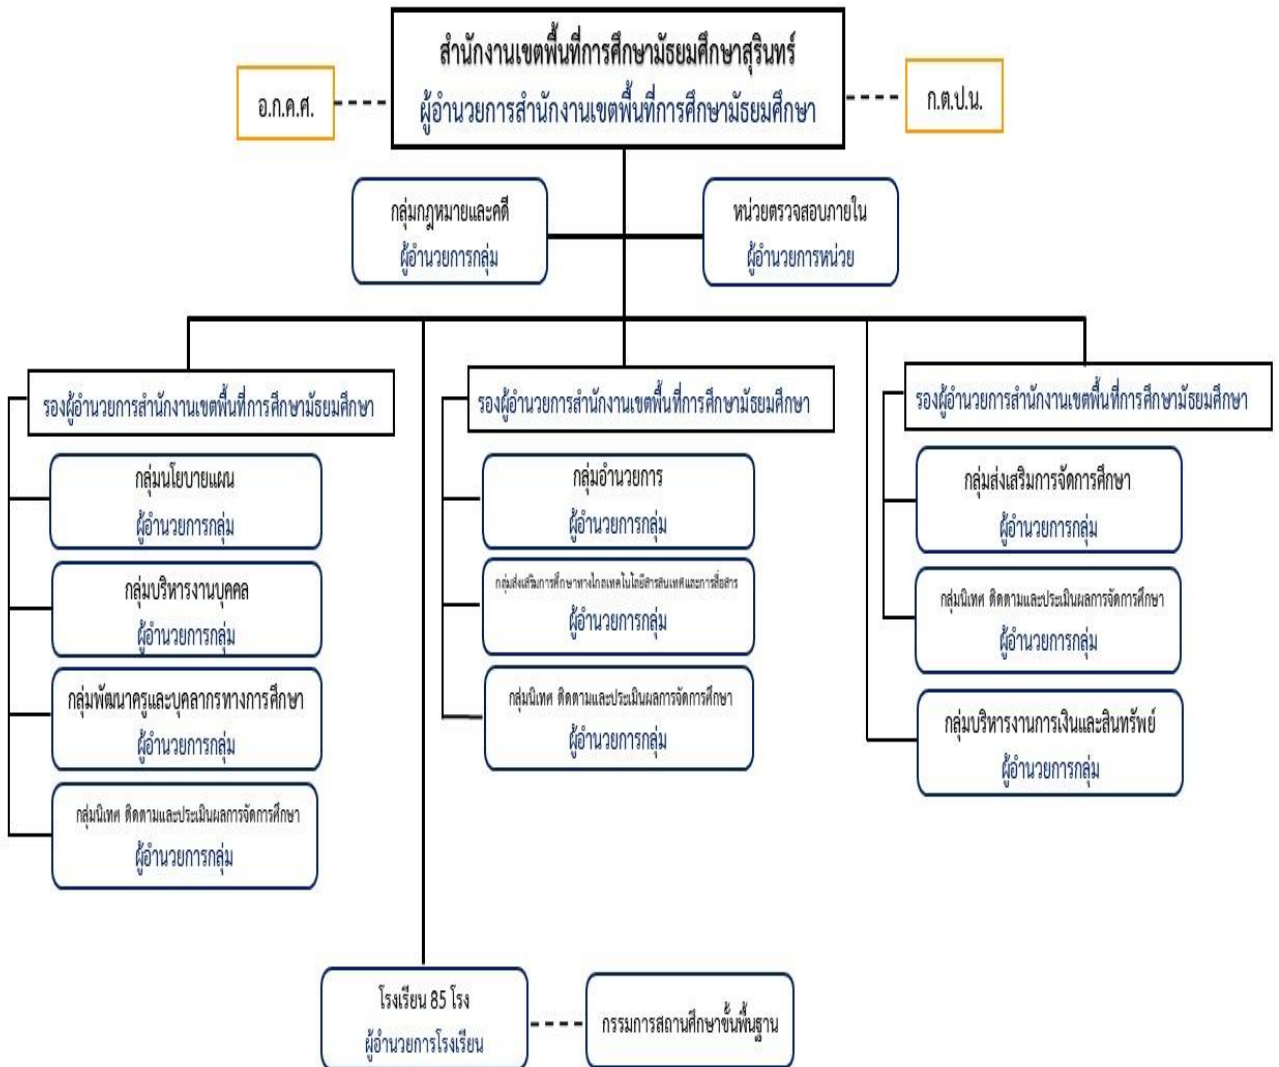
สำนักงานเขตพื้นที่การศึกษามัธยมศึกษาสุรินทร์
ผู้อำนวยการสำนักงานเขตพื้นที่การศึกษามัธยมศึกษา

อ.ก.ค.ศ.

ก.ต.ป.น.

กลุ่มกฎหมายและคดี
ผู้อำนวยการกลุ่ม

หน่วยตรวจสอบภายใน
ผู้อำนวยการหน่วย

รองผู้อำนวยการสำนักงานเขตพื้นที่การศึกษามัธยมศึกษา

กลุ่มนโยบายแผน
ผู้อำนวยการกลุ่ม

กลุ่มบริหารงานบุคคล
ผู้อำนวยการกลุ่ม

กลุ่มพัฒนาครูและบุคลากรทางการศึกษา
ผู้อำนวยการกลุ่ม

กลุ่มนิเทศ ติดตามและประเมินผลการจัดการศึกษา
ผู้อำนวยการกลุ่ม

รองผู้อำนวยการสำนักงานเขตพื้นที่การศึกษามัธยมศึกษา

กลุ่มอำนวยการ
ผู้อำนวยการกลุ่ม

กลุ่มส่งเสริมการศึกษาทางไกลเทคโนโลยีสารสนเทศและการสื่อสาร
ผู้อำนวยการกลุ่ม

กลุ่มนิเทศ ติดตามและประเมินผลการจัดการศึกษา
ผู้อำนวยการกลุ่ม

รองผู้อำนวยการสำนักงานเขตพื้นที่การศึกษามัธยมศึกษา

กลุ่มส่งเสริมการจัดการศึกษา
ผู้อำนวยการกลุ่ม

กลุ่มนิเทศ ติดตามและประเมินผลการจัดการศึกษา
ผู้อำนวยการกลุ่ม

กลุ่มบริหารงานการเงินและสินทรัพย์
ผู้อำนวยการกลุ่ม

โรงเรียน 85 โรง
ผู้อำนวยการโรงเรียน

กรรมการสถานศึกษาขั้นพื้นฐาน